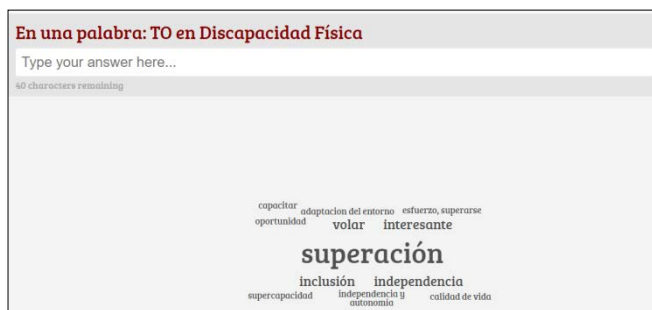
En una palabra: TO en Discapacidad Física

Type your answer here...

40 characters remaining

capacitar adaptacion del entorno esfuerzo, superarse
oportunidad volar interesante
superación
inclusión independencia
supercapacidad independencia y autonomia calidad de vida